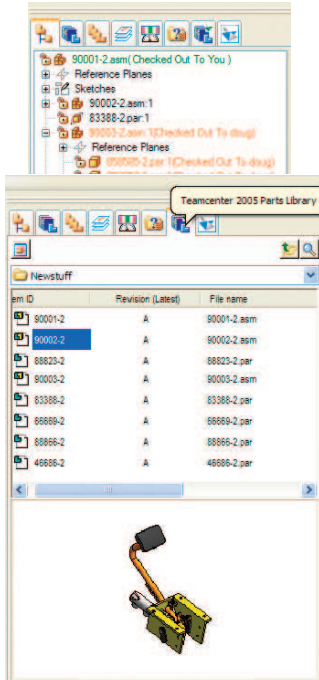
90001-2.asm( Checked Out To You )
Reference Planes
Sketches
90002-2.asm:1
83388-2.par:1
90003-2.asm:1(Checked Out To doug)
Reference Planes
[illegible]-2.par:1(Checked Out To doug)

Teamcenter 2005 Parts Library

Newstuff

| em ID | Revision (Latest) | File name |
|---|---|---|
| 90001-2 | A | 90001-2.asm |
| 90002-2 | A | 90002-2.asm |
| 88823-2 | A | 88823-2.par |
| 90003-2 | A | 90003-2.asm |
| 83388-2 | A | 83388-2.par |
| 66669-2 | A | 66669-2.par |
| 88866-2 | A | 88866-2.par |
| 46686-2 | A | 46686-2.par |